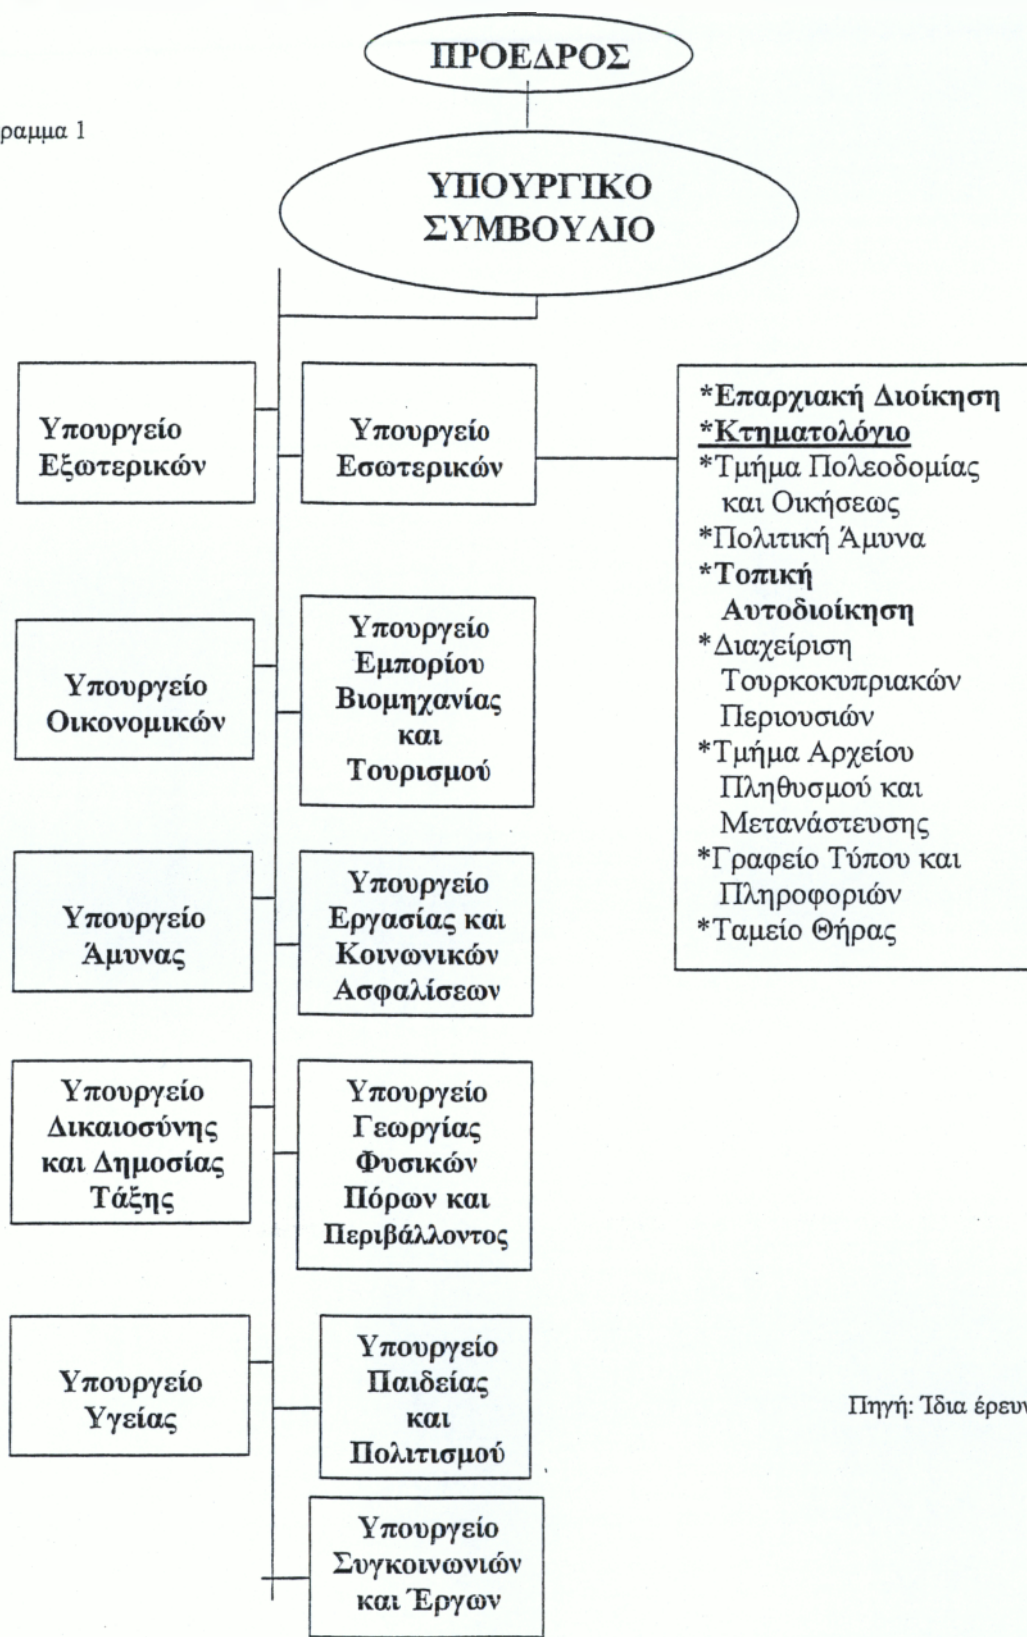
ραμμα 1

ΠΡΟΕΔΡΟΣ

ΥΠΟΥΡΓΙΚΟ ΣΥΜΒΟΥΛΙΟ

Υπουργείο Εξωτερικών

Υπουργείο Εσωτερικών

*Επαρχιακή Διοίκηση
*Κτηματολόγιο
*Τμήμα Πολεοδομίας και Οικήσεως
*Πολιτική Άμυνα
*Τοπική Αυτοδιοίκηση
*Διαχείριση Τουρκοκυπριακών Περιουσιών
*Τμήμα Αρχείου Πληθυσμού και Μετανάστευσης
*Γραφείο Τύπου και Πληροφοριών
*Ταμείο Θήρας

Υπουργείο Οικονομικών

Υπουργείο Εμπορίου Βιομηχανίας και Τουρισμού

Υπουργείο Άμυνας

Υπουργείο Εργασίας και Κοινωνικών Ασφαλίσεων

Υπουργείο Δικαιοσύνης και Δημοσίας Τάξης

Υπουργείο Γεωργίας Φυσικών Πόρων και Περιβάλλοντος

Υπουργείο Υγείας

Υπουργείο Παιδείας και Πολιτισμού

Υπουργείο Συγκοινωνιών και Έργων

Πηγή: Ίδια έρευν